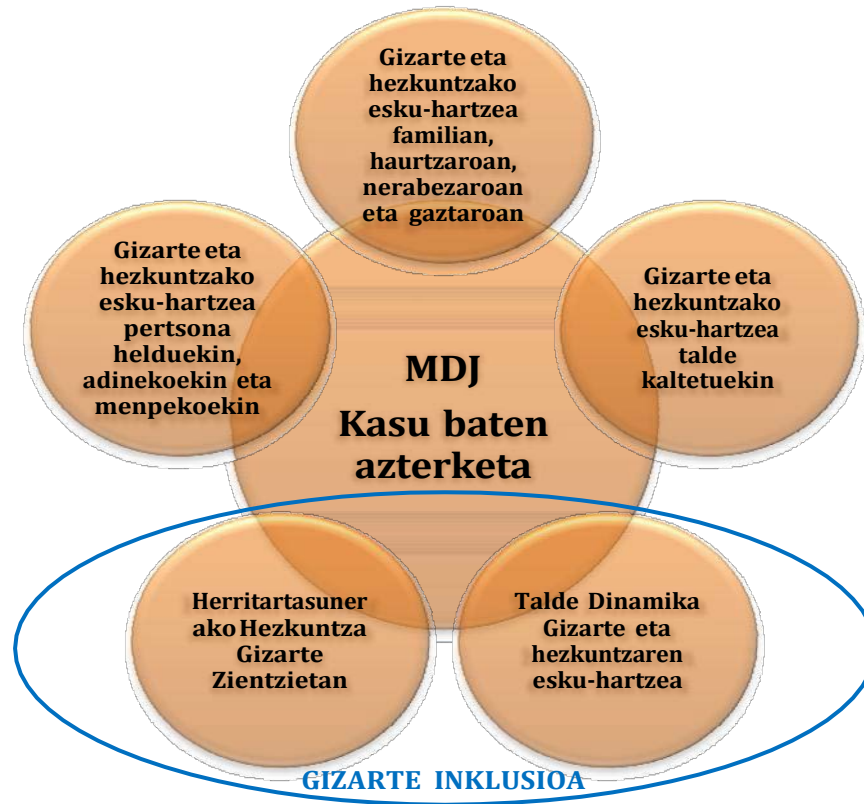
Gizarte eta hezkuntzako esku-hartzea familian, haurtzaroan, nerabezaroan eta gaztaroan

Gizarte eta hezkuntzako esku-hartzea pertsona helduekin, adinekoekin eta menpekoekin

MDJ
Kasu baten azterketa

Gizarte eta hezkuntzako esku-hartzea talde kaltetuekin

Herritartasunerako Hezkuntza Gizarte Zientzietan

Talde Dinamika Gizarte eta hezkuntzaren esku-hartzea

GIZARTE INKLUSIOA